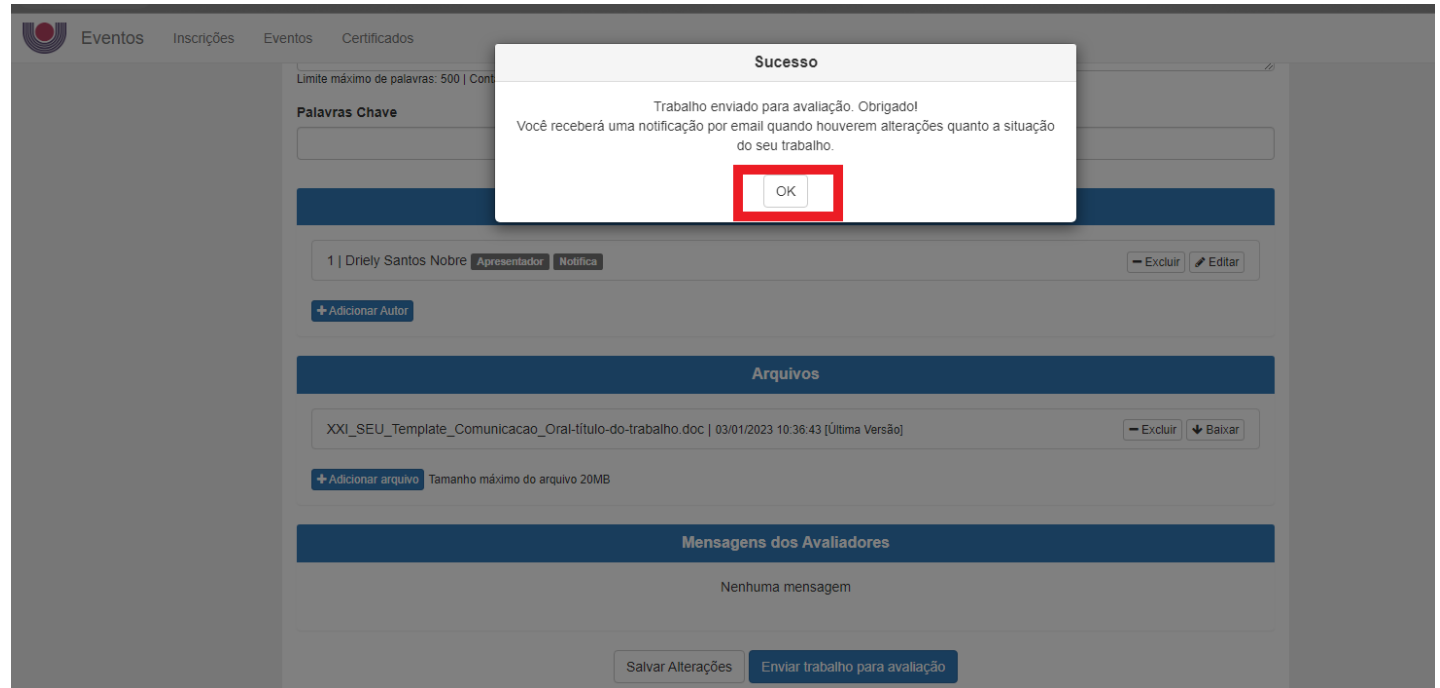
Eventos Inscrições Eventos Certificados

Limite máximo de palavras: 500 | Cont

Palavras Chave

Sucesso

Trabalho enviado para avaliação. Obrigado!
Você receberá uma notificação por email quando houverem alterações quanto a situação do seu trabalho.

OK

1 | Driely Santos Nobre Apresentador Notifica

Excluir Editar

+ Adicionar Autor

Arquivos

XXI_SEU_Template_Comunicacao_Oral-título-do-trabalho.doc | 03/01/2023 10:36:43 [Última Versão]

Excluir Baixar

+ Adicionar arquivo Tamanho máximo do arquivo 20MB

Mensagens dos Avaliadores

Nenhuma mensagem

Salvar Alterações Enviar trabalho para avaliação